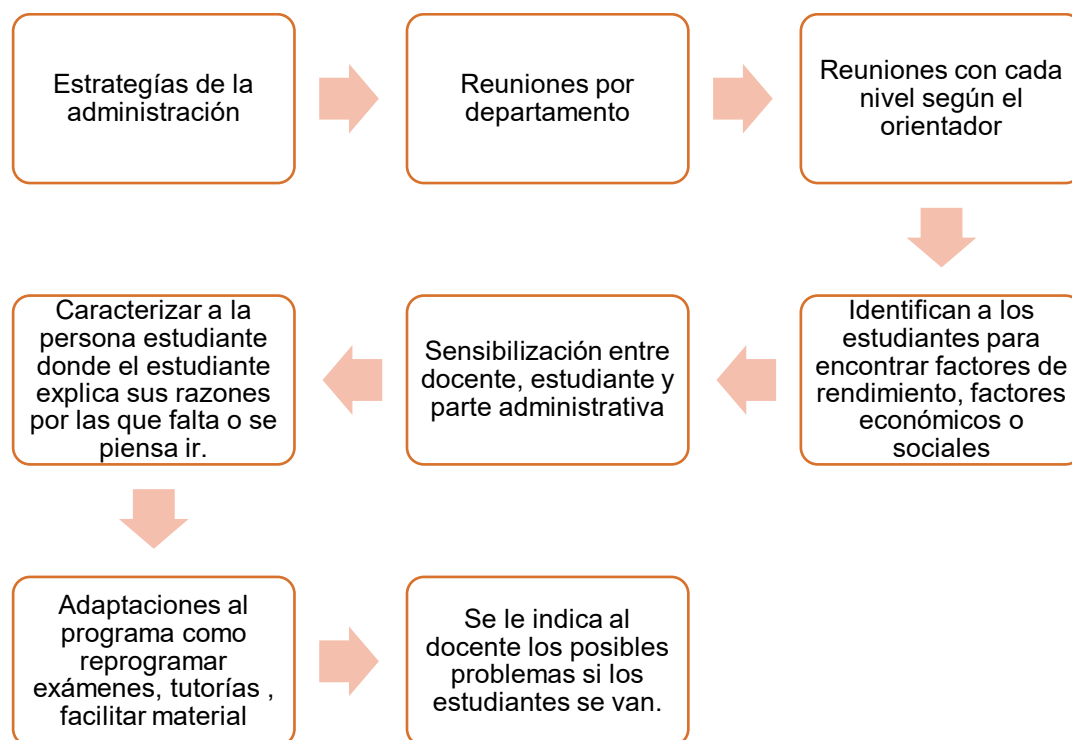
Estrategías de la administración

Reuniones por departamento

Reuniones con cada nivel según el orientador

Identifican a los estudiantes para encontrar factores de rendimiento, factores económicos o sociales

Sensibilización entre docente, estudiante y parte administrativa

Caracterizar a la persona estudiante donde el estudiante explica sus razones por las que falta o se piensa ir.

Adaptaciones al programa como reprogramar exámenes, tutorías , facilitar material

Se le indica al docente los posibles problemas si los estudiantes se van.